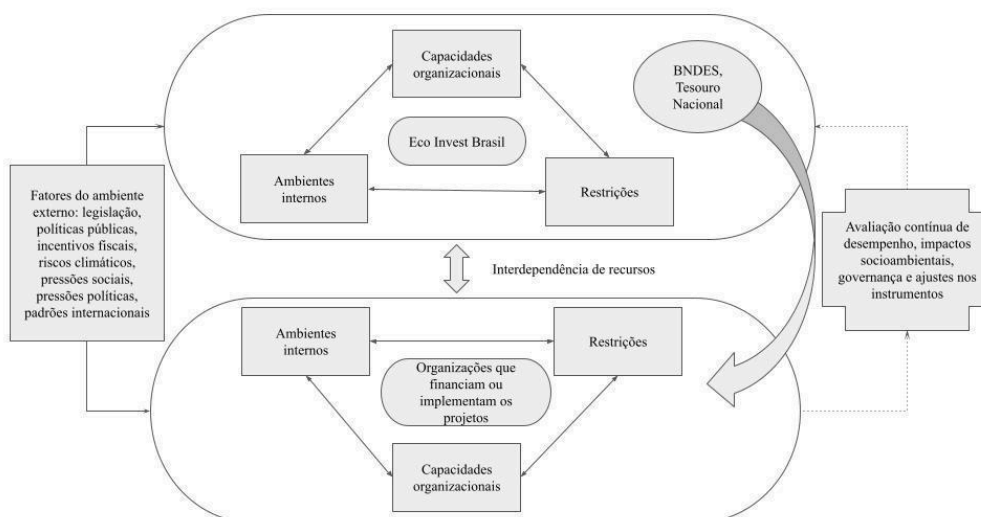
Fatores do ambiente externo: legislação, políticas públicas, incentivos fiscais, riscos climáticos, pressões sociais, pressões políticas, padrões internacionais

Capacidades organizacionais

Eco Invest Brasil

Ambientes internos

Restrições

BNDES, Tesouro Nacional

Interdependência de recursos

Avaliação contínua de desempenho, impactos socioambientais, governança e ajustes nos instrumentos

Ambientes internos

Restrições

Organizações que financiam ou implementam os projetos

Capacidades organizacionais